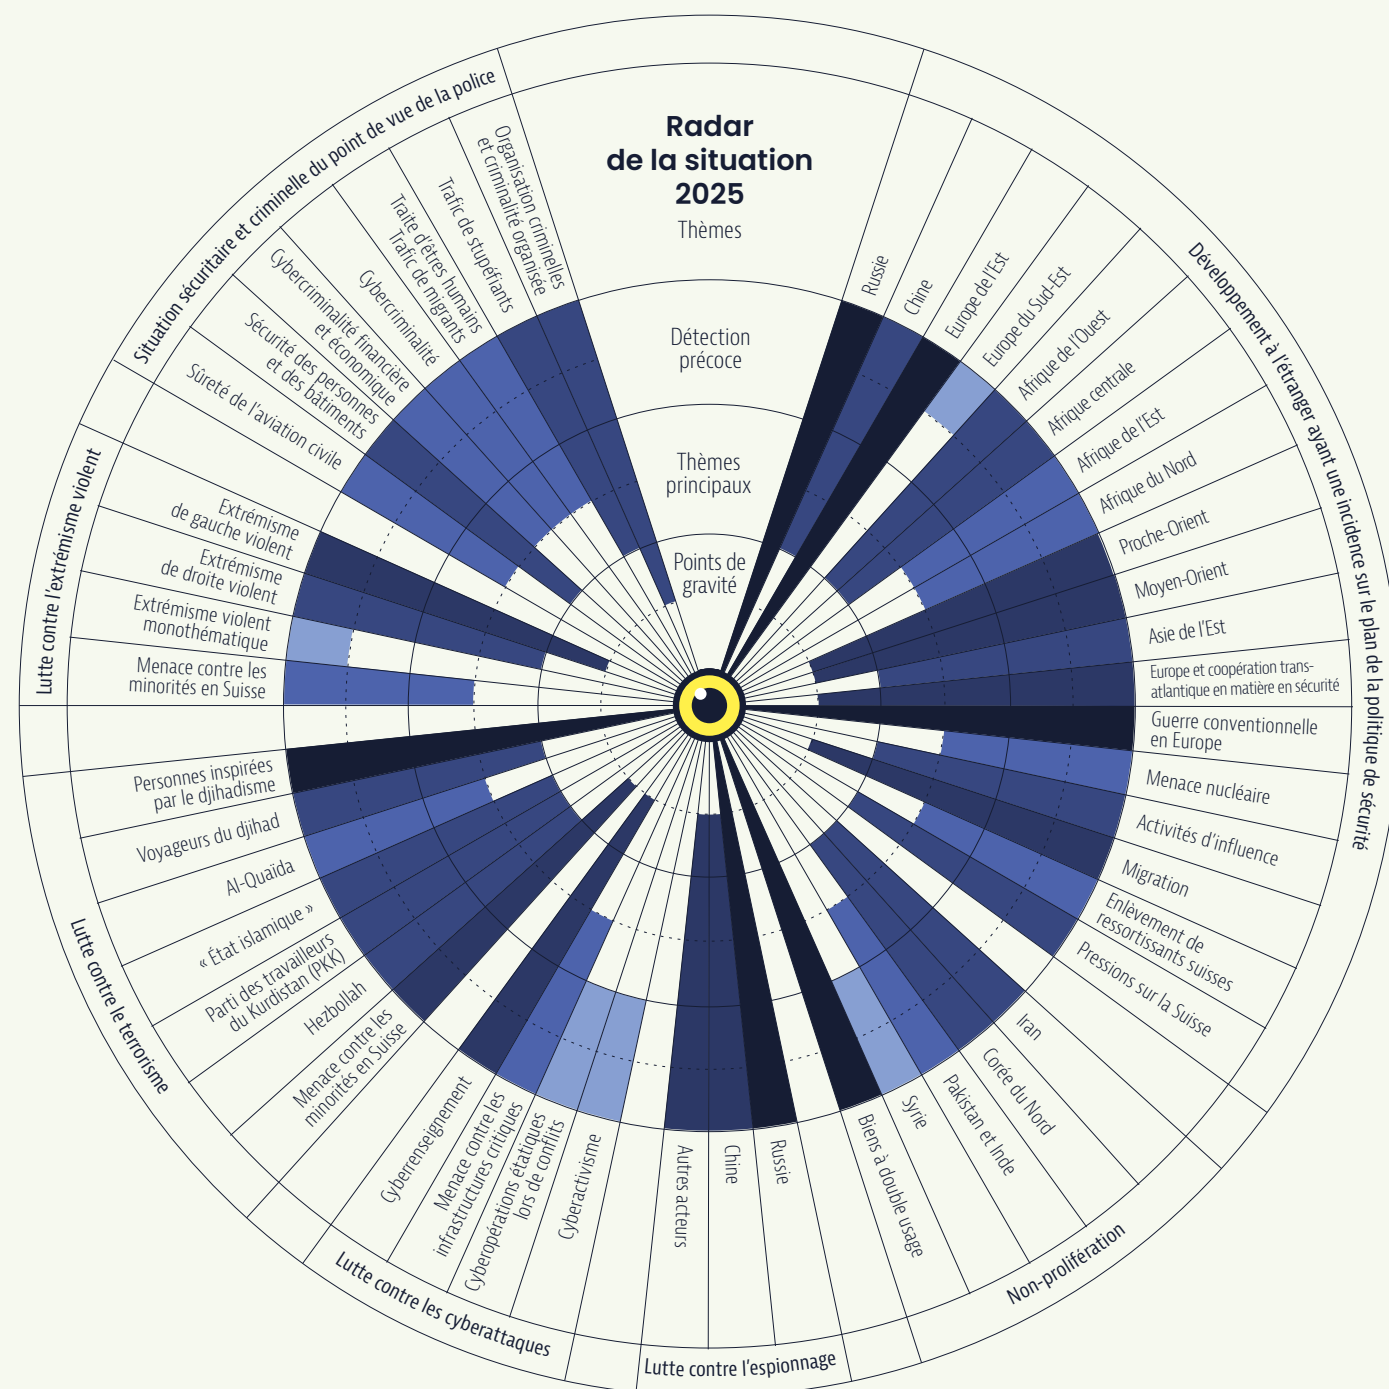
Radar de la situation 2025

Thèmes

Détection précoce

Thèmes principaux

Points de gravité

Situation sécuritaire et criminelle du point de vue de la police

Organisation criminelles et criminalité organisée

Trafic de stupéfiants

Traite d'êtres humains Trafic de migrants

Cybercriminalité

Cybercriminalité financière et économique

Sécurité des personnes et des bâtiments

Sûreté de l'aviation civile

Lutte contre l'extrémisme violent

Extrémisme de gauche violent

Extrémisme de droite violent

Extrémisme violent monothématique

Menace contre les minorités en Suisse

Lutte contre le terrorisme

Personnes inspirées par le djihadisme

Voyageurs du djihad

Al-Quaïda

« État islamique »

Parti des travailleurs du Kurdistan (PKK)

Hezbollah

Menace contre les minorités en Suisse

Lutte contre les cyberattaques

Cyberrenseignement

Menace contre les infrastructures critiques

Cyberopérations étatiques lors de conflits

Cyberactivisme

Lutte contre l'espionnage

Autres acteurs

Chine

Russie

Non-prolifération

Biens à double usage

Syrie

Pakistan et Inde

Corée du Nord

Iran

Développement à l'étranger ayant une incidence sur le plan de la politique de sécurité

Russie

Chine

Europe de l'Est

Europe du Sud-Est

Afrique de l'Ouest

Afrique centrale

Afrique de l'Est

Afrique du Nord

Proche-Orient

Moyen-Orient

Asie de l'Est

Europe et coopération transatlantique en matière en sécurité

Guerre conventionnelle en Europe

Menace nucléaire

Activités d'influence

Migration

Enlèvement de ressortissants suisses

Pressions sur la Suisse